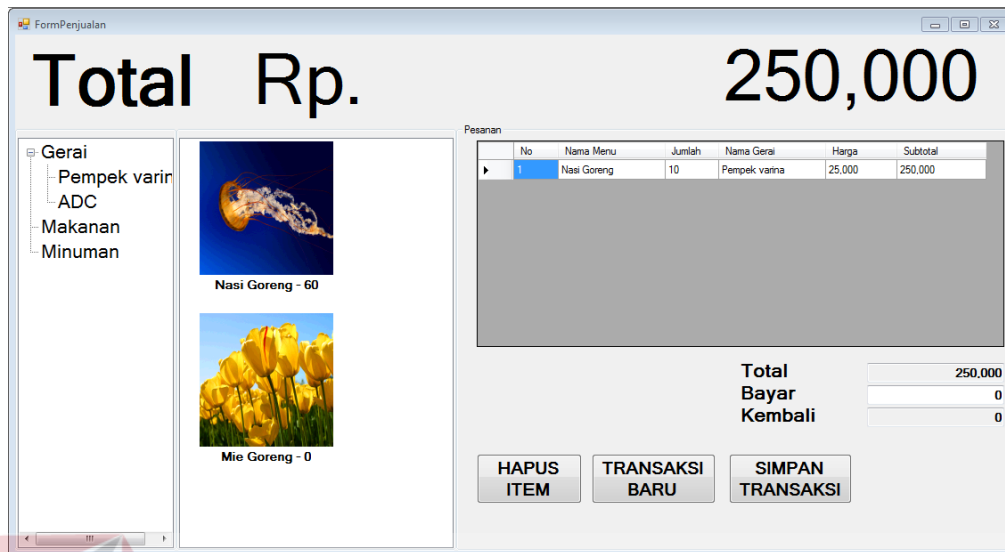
FormPenjualan

Total Rp.

250,000

Gerai
Pempek varin
ADC
Makanan
Minuman

Nasi Goreng - 60

Mie Goreng - 0

Pesanan

| | No | Nama Menu | Jumlah | Nama Gerai | Harga | Subtotal |
|---|---|---|---|---|---|---|
| ▸ | 1 | Nasi Goreng | 10 | Pempek varina | 25,000 | 250,000 |

Total 250,000
Bayar 0
Kembali 0

HAPUS ITEM
TRANSAKSI BARU
SIMPAN TRANSAKSI